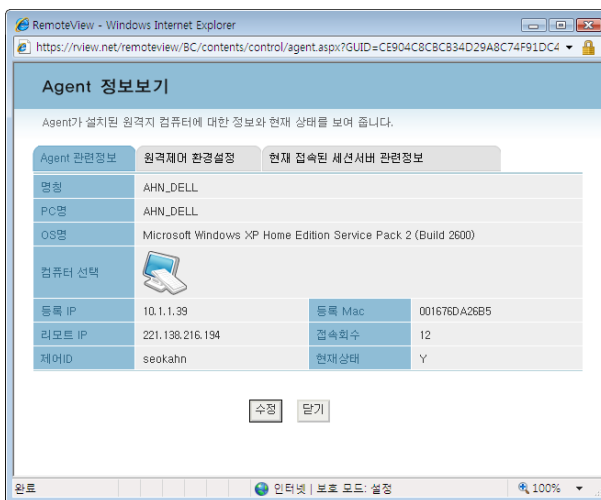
RemoteView - Windows Internet Explorer

https://rview.net/remoteview/BC/contents/control/agent.aspx?GUID=CE904C8CBCB34D29A8C74F91DC4

Agent 정보보기

Agent가 설치된 원격지 컴퓨터에 대한 정보와 현재 상태를 보여 줍니다.

Agent 관련정보 | 원격제어 환경설정 | 현재 접속된 세션서버 관련정보

| 명칭 | AHN_DELL | | |
|---|---|---|---|
| PC명 | AHN_DELL | | |
| OS명 | Microsoft Windows XP Home Edition Service Pack 2 (Build 2600) | | |
| 컴퓨터 선택 | | | |
| 등록 IP | 10.1.1.39 | 등록 Mac | 001676DA26B5 |
| 리모트 IP | 221.138.216.194 | 접속회수 | 12 |
| 제어ID | seokahn | 현재상태 | Y |

수정 닫기

완료 인터넷 | 보호 모드: 설정 100%